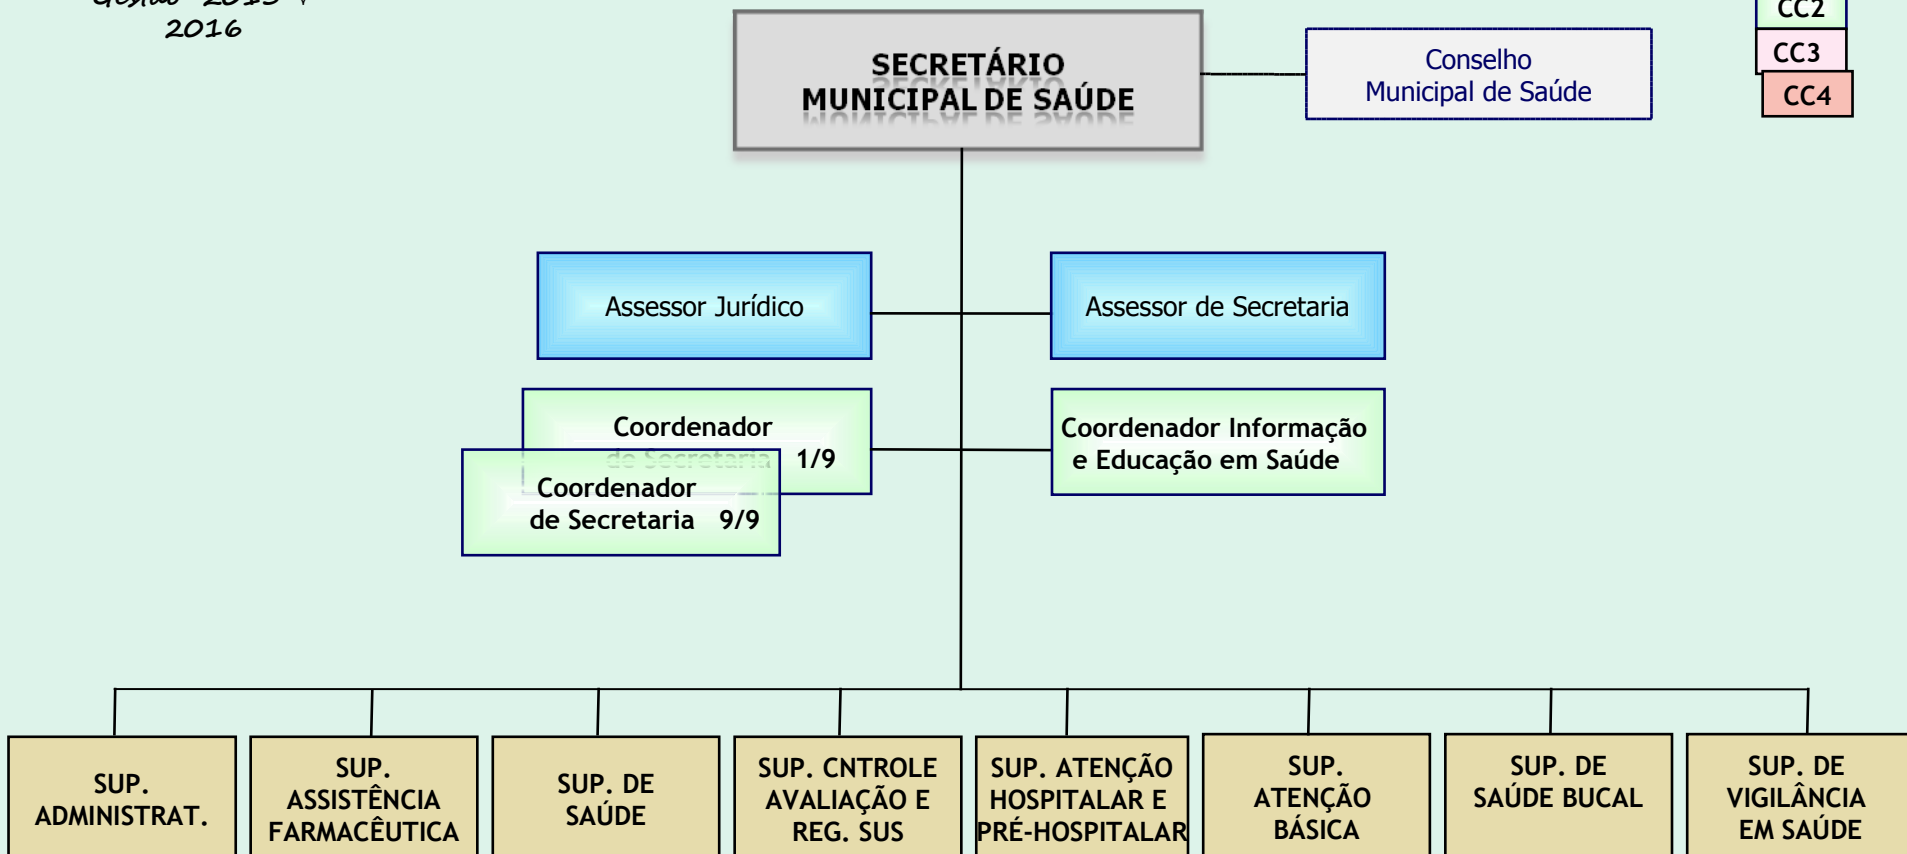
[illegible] 2016

SECRETÁRIO MUNICIPAL DE SAÚDE

Conselho Municipal de Saúde

CC2
CC3
CC4

Assessor Jurídico

Assessor de Secretaria

Coordenador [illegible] 1/9

Coordenador de Secretaria 9/9

Coordenador Informação e Educação em Saúde

SUP. ADMINISTRAT.

SUP. ASSISTÊNCIA FARMACÊUTICA

SUP. DE SAÚDE

SUP. CNTROLE AVALIAÇÃO E REG. SUS

SUP. ATENÇÃO HOSPITALAR E PRÉ-HOSPITALAR

SUP. ATENÇÃO BÁSICA

SUP. DE SAÚDE BUCAL

SUP. DE VIGILÂNCIA EM SAÚDE